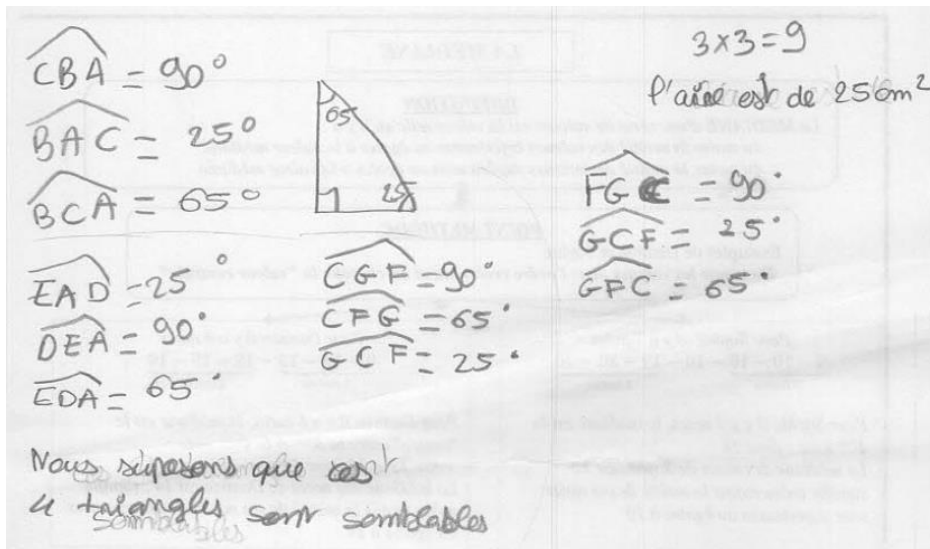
$\widehat{CBA} = 90°$

$\widehat{BAC} = 25°$

$\widehat{BCA} = 65°$

65

25

$3 \times 3 = 9$

l'aire est de $25 m^2$

$\widehat{FGC} = 90°$

$\widehat{GCF} = 25°$

$\widehat{GFC} = 65°$

$\widehat{EAD} = 25°$

$\widehat{DEA} = 90°$

$\widehat{EDA} = 65°$

$\widehat{CGF} = 90°$

$\widehat{CFG} = 65°$

$\widehat{GCF} = 25°$

Nous supposons que ces 4 triangles sont semblables